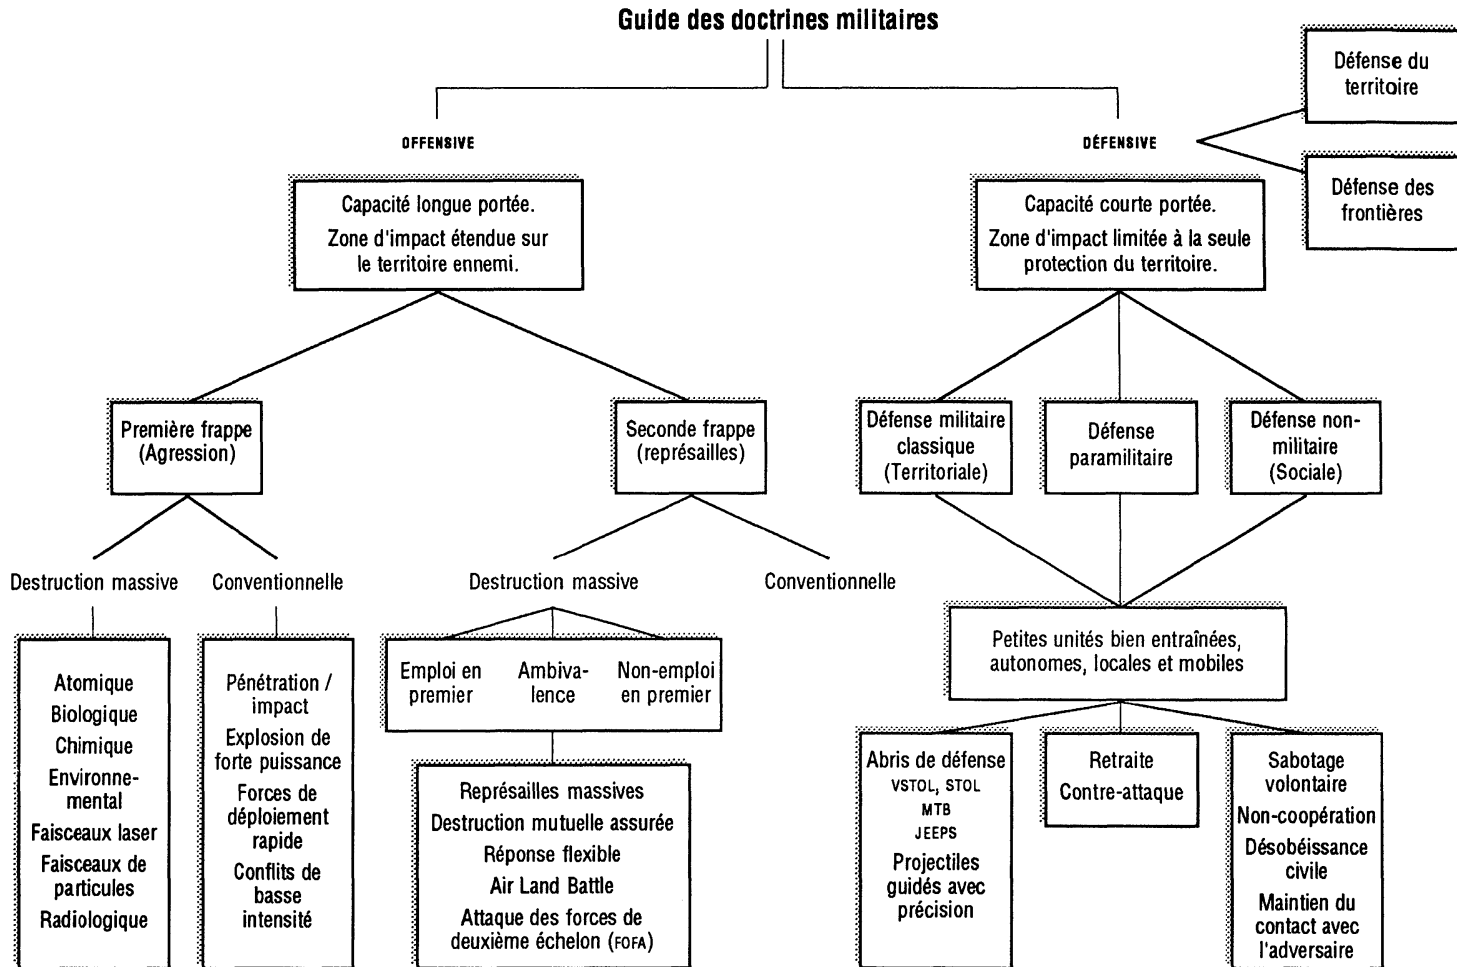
Guide des doctrines militaires

OFFENSIVE

Capacité longue portée.
Zone d'impact étendue sur le territoire ennemi.

Première frappe (Agression)

Destruction massive

Atomique
Biologique
Chimique
Environnemental
Faisceaux laser
Faisceaux de particules
Radiologique

Conventionnelle

Pénétration / impact
Explosion de forte puissance
Forces de déploiement rapide
Conflits de basse intensité

Seconde frappe (représailles)

Destruction massive

Emploi en premier
Ambivalence
Non-emploi en premier

Représailles massives
Destruction mutuelle assurée
Réponse flexible
Air Land Battle
Attaque des forces de deuxième échelon (FOFA)

Conventionnelle

DÉFENSIVE

Défense du territoire

Défense des frontières

Capacité courte portée.
Zone d'impact limitée à la seule protection du territoire.

Défense militaire classique (Territoriale)

Défense paramilitaire

Défense non-militaire (Sociale)

Petites unités bien entraînées, autonomes, locales et mobiles

Abris de défense
VSTOL, STOL
MTB
JEEPS
Projectiles guidés avec précision

Retraite
Contre-attaque

Sabotage volontaire
Non-coopération
Désobéissance civile
Maintien du contact avec l'adversaire